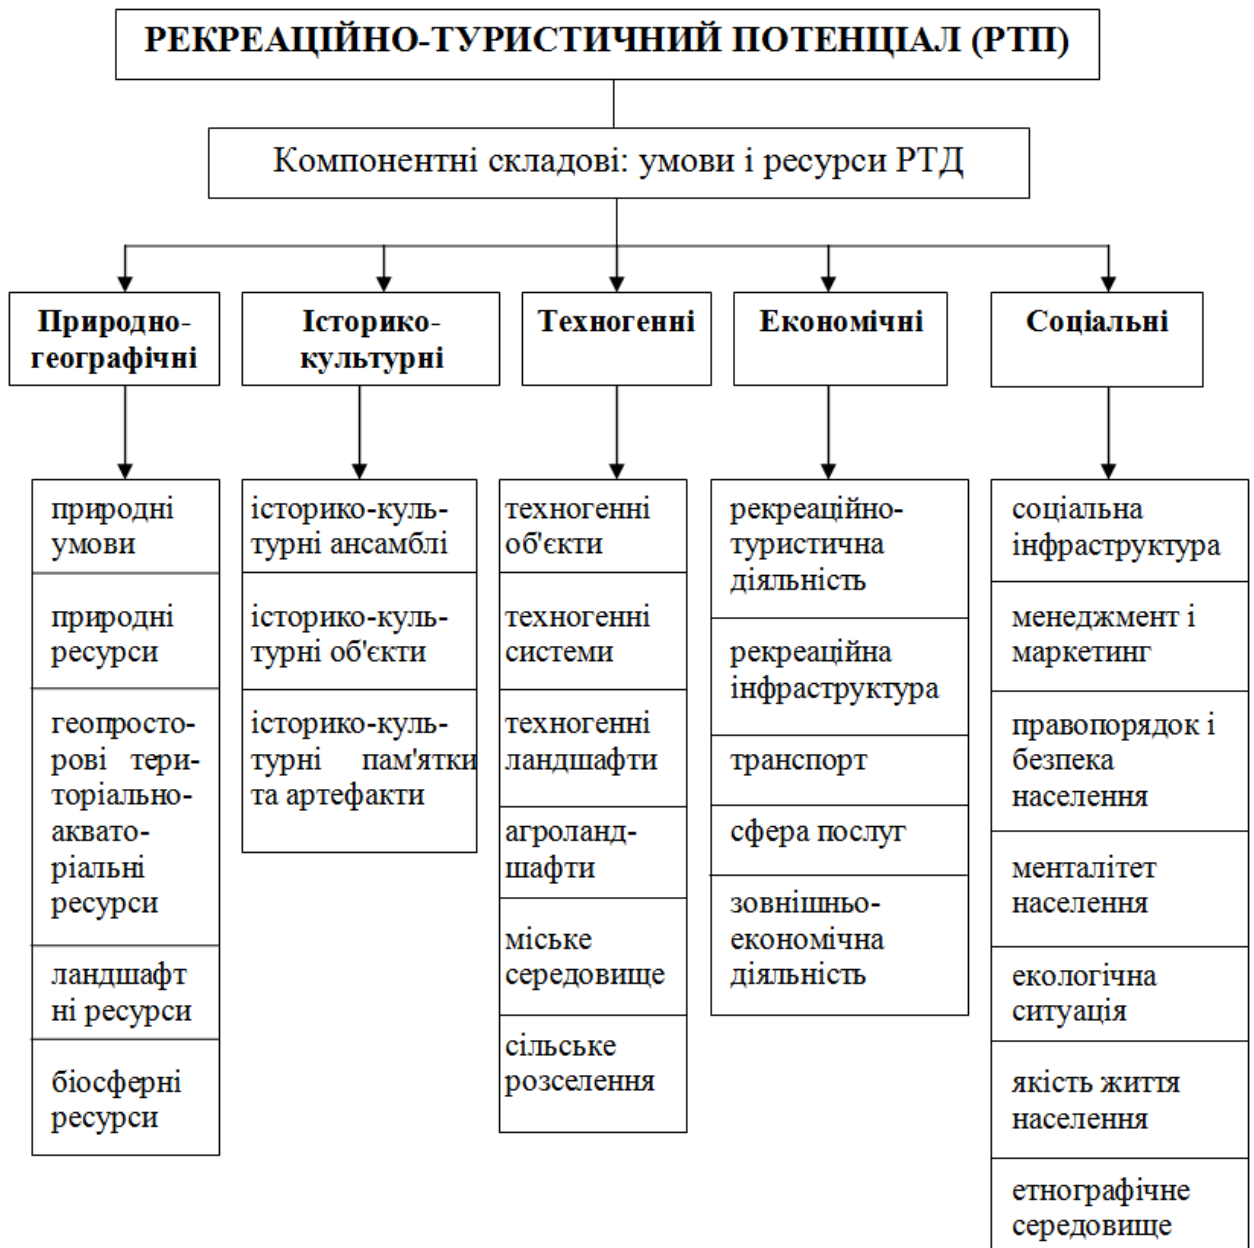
РЕКРЕАЦІЙНО-ТУРИСТИЧНИЙ ПОТЕНЦІАЛ (РТП)

Компонентні складові: умови і ресурси РТД

Природно-географічні

природні умови

природні ресурси

геопросторові територіально-акваторіальні ресурси

ландшафтні ресурси

біосферні ресурси

Історико-культурні

історико-культурні ансамблі

історико-культурні об'єкти

історико-культурні пам'ятки та артефакти

Техногенні

техногенні об'єкти

техногенні системи

техногенні ландшафти

агроландшафти

міське середовище

сільське розселення

Економічні

рекреаційно-туристична діяльність

рекреаційна інфраструктура

транспорт

сфера послуг

зовнішньо-економічна діяльність

Соціальні

соціальна інфраструктура

менеджмент і маркетинг

правопорядок і безпека населення

менталітет населення

екологічна ситуація

якість життя населення

етнографічне середовище